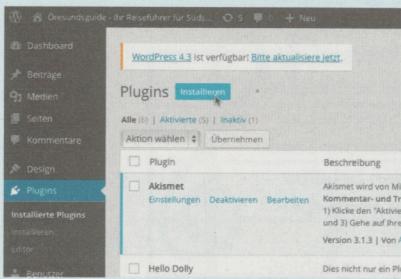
Öresundsguide - Ihr Reiseführer für Süd... 5 0 + Neu

Dashboard
Beiträge
Medien
Seiten
Kommentare
Design
Plugins
Installierte Plugins
Installieren
Editor
Benutzer

WordPress 4.3 ist verfügbar! Bitte aktualisiere jetzt.

Plugins Installieren

Alle (6) | Aktivierte (5) | Inaktiv (1)

Aktion wählen Übernehmen

| Plugin | Beschreibung |
|---|---|
| Akismet<br>Einstellungen Deaktivieren Bearbeiten | Akismet wird von Mi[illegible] Kommentar- und Tr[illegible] 1) Klicken den "Aktivie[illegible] und 3) Gehe auf Ihre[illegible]<br>Version 3.1.3 \| Von A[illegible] |
| Hello Dolly | Dies nicht nur ein Plu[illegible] |